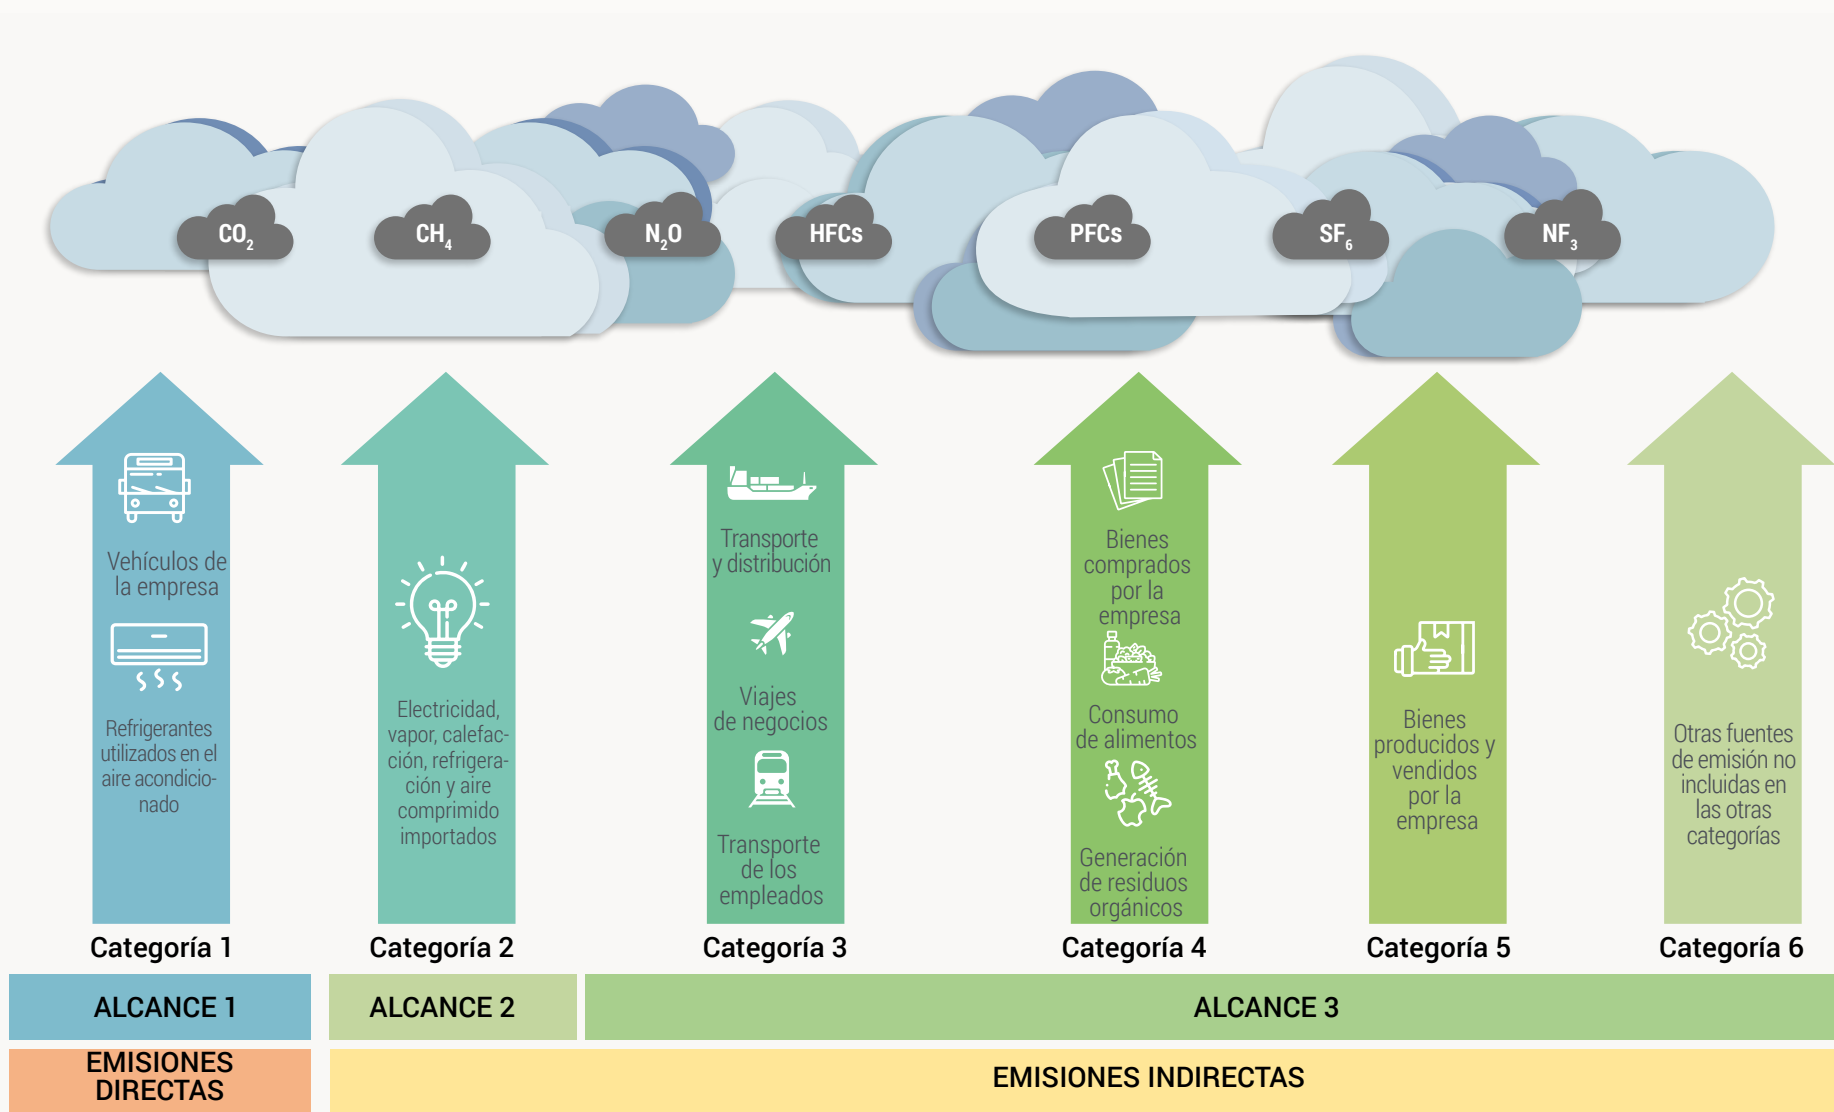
$CO_2$ $CH_4$ $N_2O$ HFCs PFCs $SF_6$ $NF_3$

Vehículos de la empresa

Refrigerantes utilizados en el aire acondicionado

Categoría 1

Electricidad, vapor, calefacción, refrigeración y aire comprimido importados

Categoría 2

Transporte y distribución

Viajes de negocios

Transporte de los empleados

Categoría 3

Bienes comprados por la empresa

Consumo de alimentos

Generación de residuos orgánicos

Categoría 4

Bienes producidos y vendidos por la empresa

Categoría 5

Otras fuentes de emisión no incluidas en las otras categorías

Categoría 6

ALCANCE 1

ALCANCE 2

ALCANCE 3

EMISIONES DIRECTAS

EMISIONES INDIRECTAS